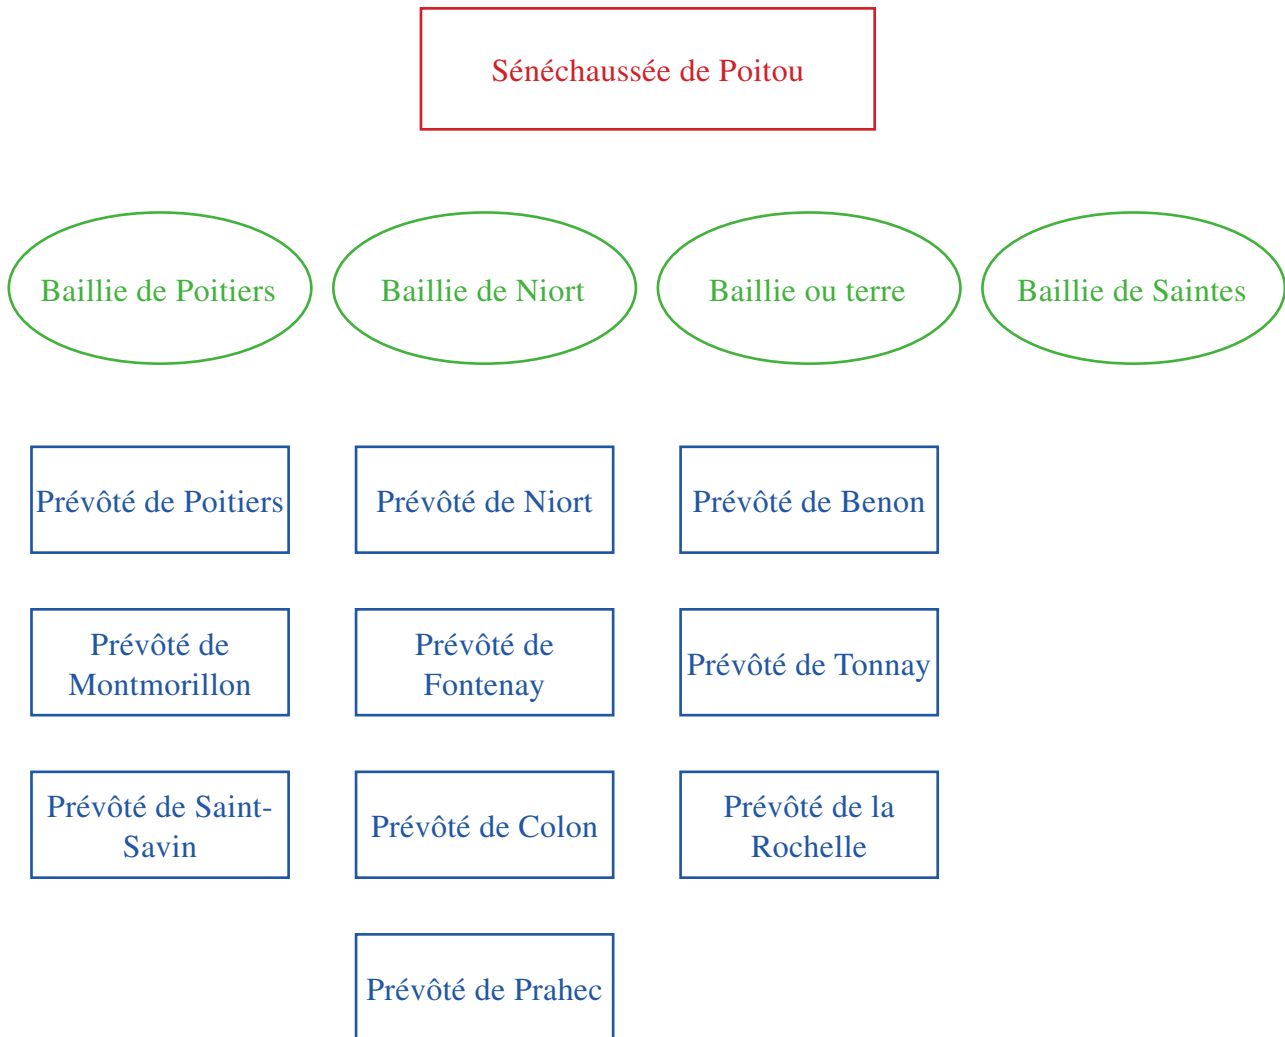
Sénéchaussée de Poitou

Baillie de Poitiers

Baillie de Niort

Baillie ou terre

Baillie de Saintes

Prévôté de Poitiers

Prévôté de Montmorillon

Prévôté de Saint-Savin

Prévôté de Niort

Prévôté de Fontenay

Prévôté de Colon

Prévôté de Prahec

Prévôté de Benon

Prévôté de Tonnay

Prévôté de la Rochelle